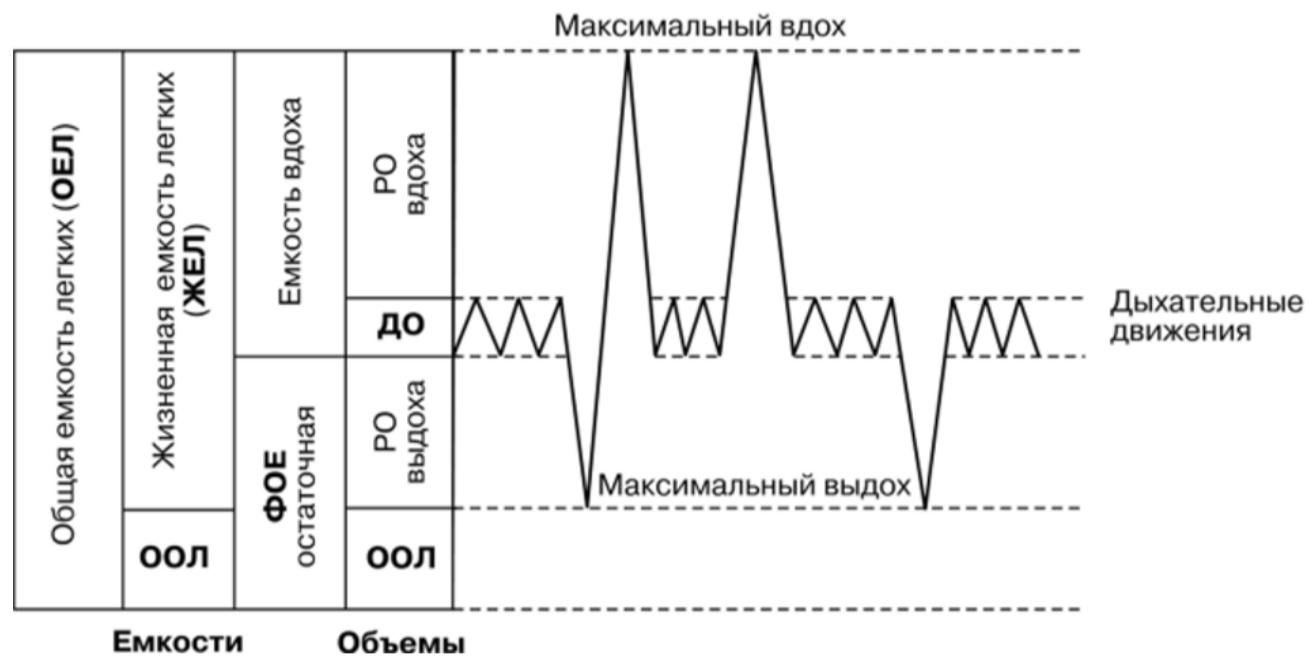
Общая емкость легких (ОЕЛ)

Жизненная емкость легких (ЖЕЛ)

ООЛ

Емкость вдоха

ФОЕ остаточная

РО вдоха

ДО

РО выдоха

ООЛ

Максимальный вдох

Дыхательные движения

Максимальный выдох

Емкости

Объемы